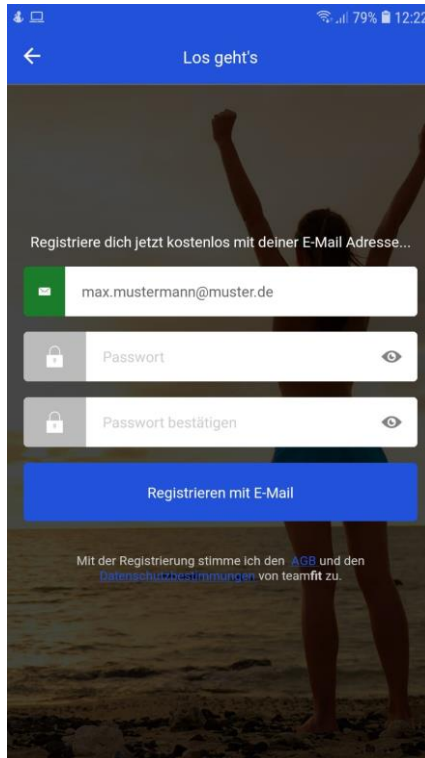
79% 12:22

Los geht's

Registriere dich jetzt kostenlos mit deiner E-Mail Adresse...

max.mustermann@muster.de

Passwort

Passwort bestätigen

Registrieren mit E-Mail

Mit der Registrierung stimme ich den AGB und den Datenschutzbestimmungen von teamfit zu.